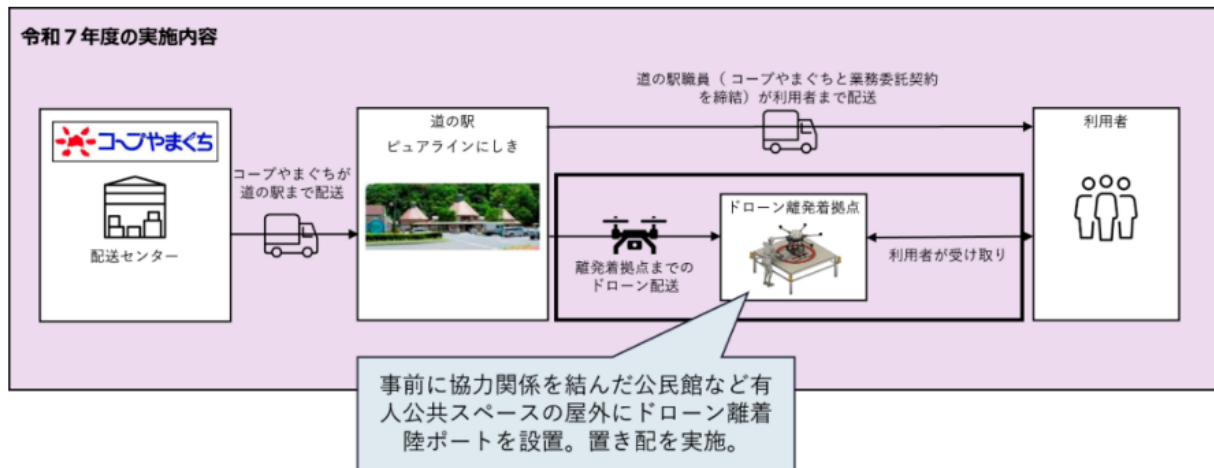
令和７年度の実施内容

コープやまぐち

配送センター

コープやまぐちが道の駅まで配送

道の駅
ピュアラインにしき

道の駅職員（コープやまぐちと業務委託契約を締結）が利用者まで配送

利用者

離発着拠点までのドローン配送

ドローン離発着拠点

利用者が受け取り

事前に協力関係を結んだ公民館など有人公共スペースの屋外にドローン離着陸ポートを設置。置き配を実施。